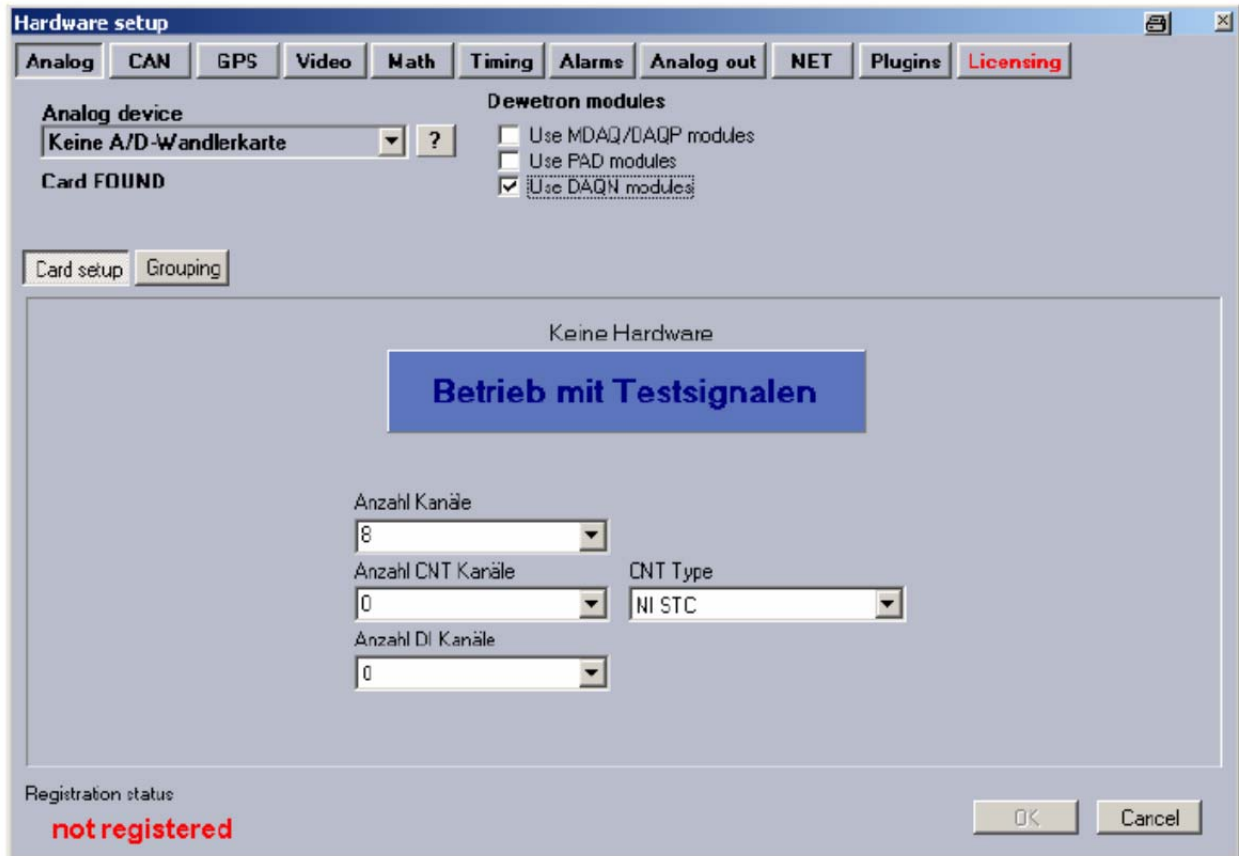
Hardware setup

Analog | CAN | GPS | Video | Math | Timing | Alarms | Analog out | NET | Plugins | Licensing

Analog device
Keine A/D-Wandlerkarte
?
Card FOUND

Dewetron modules
Use MDAQ/DAQP modules
Use PAD modules
Use DAQN modules

Card setup | Grouping

Keine Hardware

Betrieb mit Testsignalen

Anzahl Kanäle
8
Anzahl CNT Kanäle
0
CNT Type
NI STC
Anzahl DI Kanäle
0

Registration status
not registered

OK
Cancel